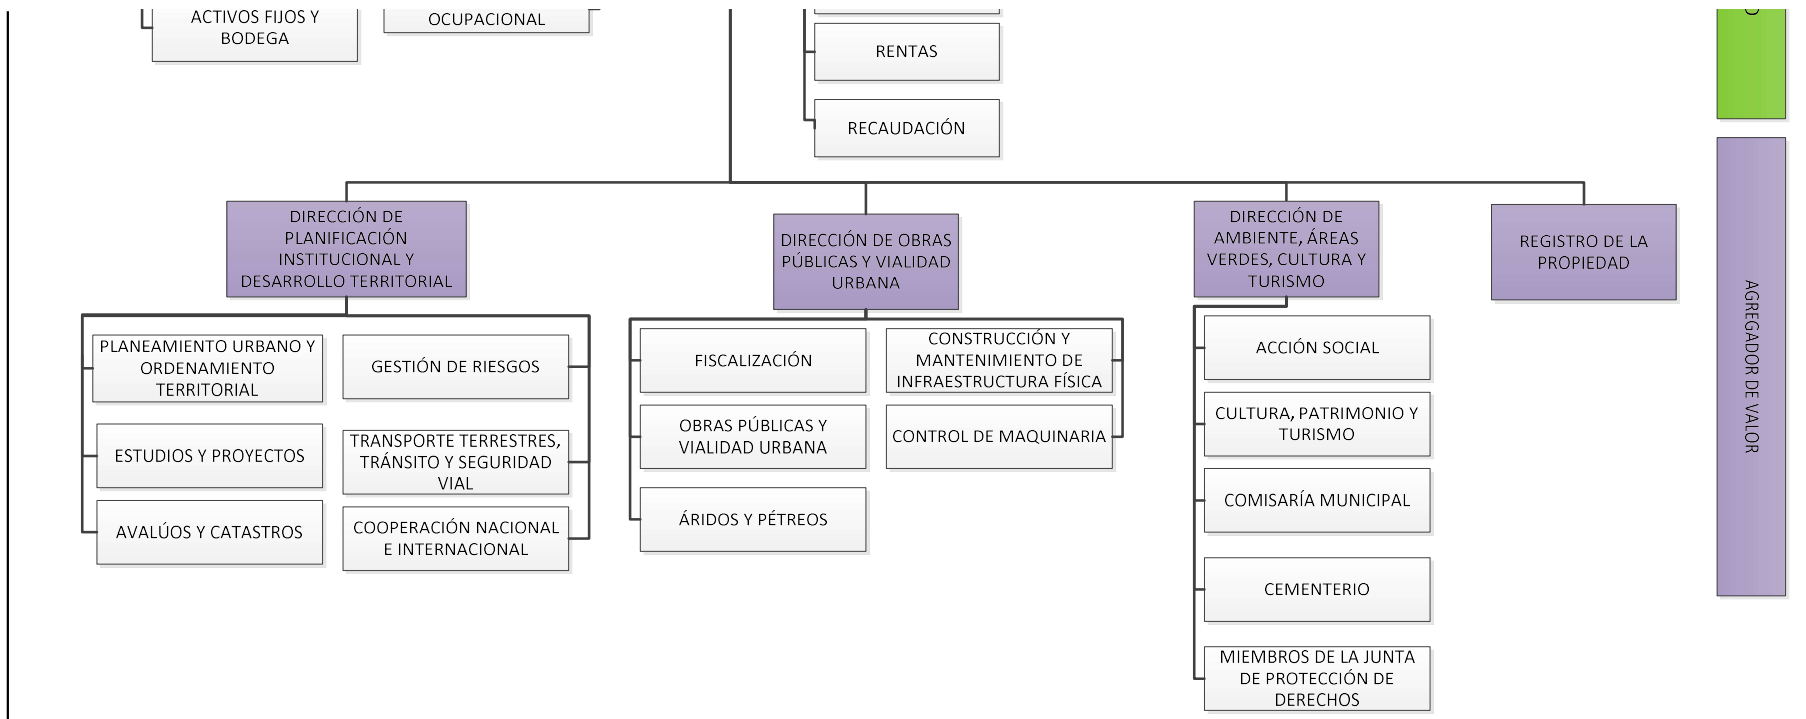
ACTIVOS FIJOS Y BODEGA

OCUPACIONAL

RENTAS

RECAUDACIÓN

DIRECCIÓN DE PLANIFICACIÓN INSTITUCIONAL Y DESARROLLO TERRITORIAL

PLANEAMIENTO URBANO Y ORDENAMIENTO TERRITORIAL

GESTIÓN DE RIESGOS

ESTUDIOS Y PROYECTOS

TRANSPORTE TERRESTRES, TRÁNSITO Y SEGURIDAD VIAL

AVALÚOS Y CATASTROS

COOPERACIÓN NACIONAL E INTERNACIONAL

DIRECCIÓN DE OBRAS PÚBLICAS Y VIALIDAD URBANA

FISCALIZACIÓN

CONSTRUCCIÓN Y MANTENIMIENTO DE INFRAESTRUCTURA FÍSICA

OBRAS PÚBLICAS Y VIALIDAD URBANA

CONTROL DE MAQUINARIA

ÁRIDOS Y PÉTREOS

DIRECCIÓN DE AMBIENTE, ÁREAS VERDES, CULTURA Y TURISMO

ACCIÓN SOCIAL

CULTURA, PATRIMONIO Y TURISMO

COMISARÍA MUNICIPAL

CEMENTERIO

MIEMBROS DE LA JUNTA DE PROTECCIÓN DE DERECHOS

REGISTRO DE LA PROPIEDAD

AGREGADOR DE VALOR